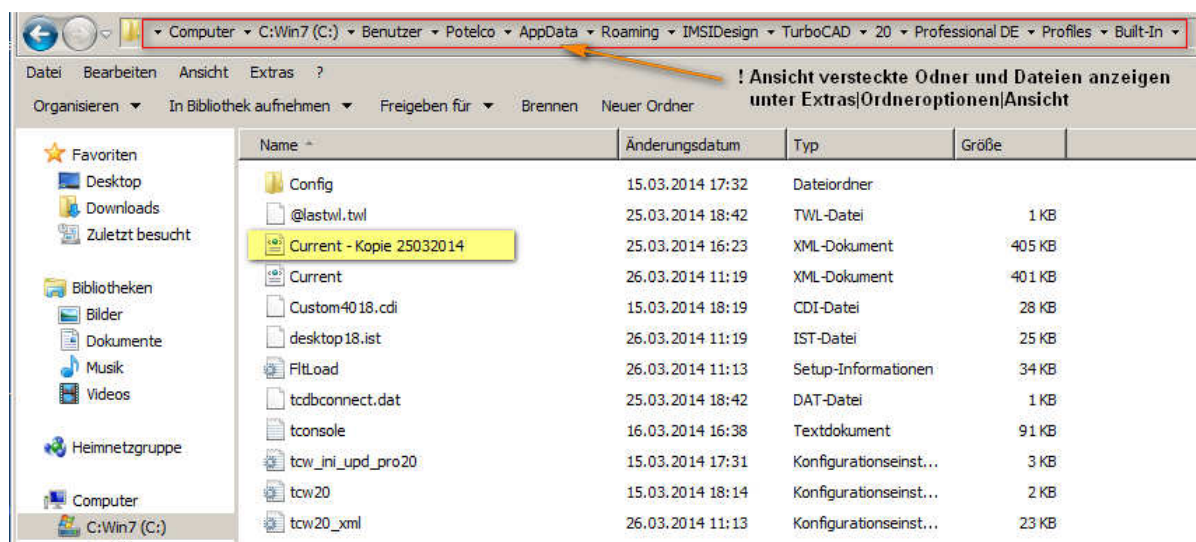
▸ Computer ▸ C:Win7 (C:) ▸ Benutzer ▸ Potelco ▸ AppData ▸ Roaming ▸ IMSIDesign ▸ TurboCAD ▸ 20 ▸ Professional DE ▸ Profiles ▸ Built-In ▸

Datei Bearbeiten Ansicht Extras ?

Organisieren ▾ In Bibliothek aufnehmen ▾ Freigeben für ▾ Brennen Neuer Ordner

! Ansicht versteckte Odner und Dateien anzeigen unter Extras|Ordneroptionen|Ansicht

Favoriten
Desktop
Downloads
Zuletzt besucht

Bibliotheken
Bilder
Dokumente
Musik
Videos

Heimnetzgruppe

Computer
C:Win7 (C:)

| Name | Änderungsdatum | Typ | Größe |
|---|---|---|---|
| Config | 15.03.2014 17:32 | Dateiordner | |
| @lastwl.twl | 25.03.2014 18:42 | TWL-Datei | 1 KB |
| Current - Kopie 25032014 | 25.03.2014 16:23 | XML-Dokument | 405 KB |
| Current | 26.03.2014 11:19 | XML-Dokument | 401 KB |
| Custom4018.cdi | 15.03.2014 18:19 | CDI-Datei | 28 KB |
| desktop18.ist | 26.03.2014 11:19 | IST-Datei | 25 KB |
| FltLoad | 26.03.2014 11:13 | Setup-Informationen | 34 KB |
| tcdbconnect.dat | 25.03.2014 18:42 | DAT-Datei | 1 KB |
| tconsole | 16.03.2014 16:38 | Textdokument | 91 KB |
| tcw_ini_upd_pro20 | 15.03.2014 17:31 | Konfigurationseinst... | 3 KB |
| tcw20 | 15.03.2014 18:14 | Konfigurationseinst... | 2 KB |
| tcw20_xml | 26.03.2014 11:13 | Konfigurationseinst... | 23 KB |